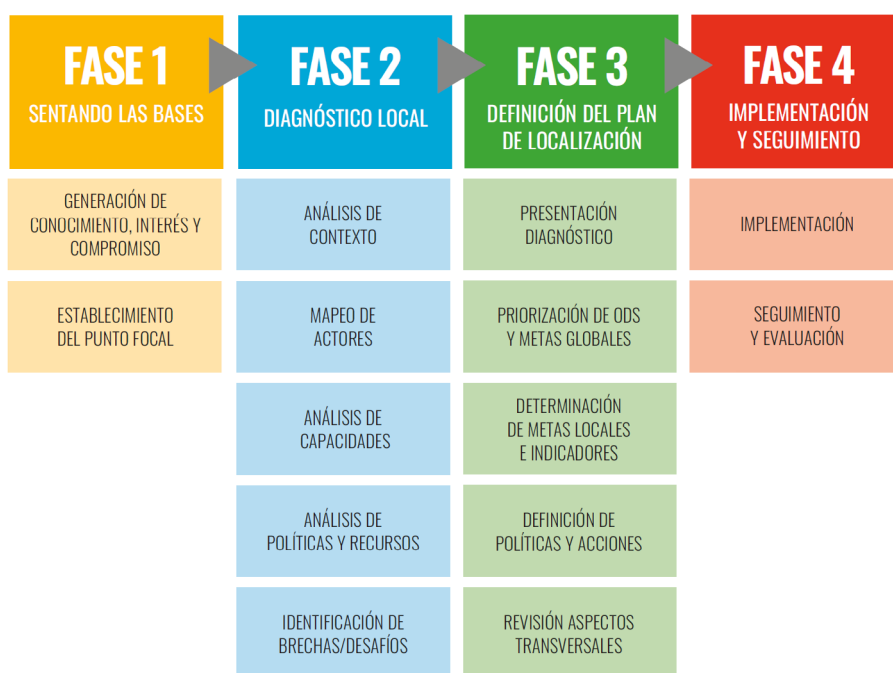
FASE 1
SENTANDO LAS BASES

GENERACIÓN DE CONOCIMIENTO, INTERÉS Y COMPROMISO

ESTABLECIMIENTO DEL PUNTO FOCAL

FASE 2
DIAGNÓSTICO LOCAL

ANÁLISIS DE CONTEXTO

MAPEO DE ACTORES

ANÁLISIS DE CAPACIDADES

ANÁLISIS DE POLÍTICAS Y RECURSOS

IDENTIFICACIÓN DE BRECHAS/DESAFÍOS

FASE 3
DEFINICIÓN DEL PLAN DE LOCALIZACIÓN

PRESENTACIÓN DIAGNÓSTICO

PRIORIZACIÓN DE ODS Y METAS GLOBALES

DETERMINACIÓN DE METAS LOCALES E INDICADORES

DEFINICIÓN DE POLÍTICAS Y ACCIONES

REVISIÓN ASPECTOS TRANSVERSALES

FASE 4
IMPLEMENTACIÓN Y SEGUIMIENTO

IMPLEMENTACIÓN

SEGUIMIENTO Y EVALUACIÓN